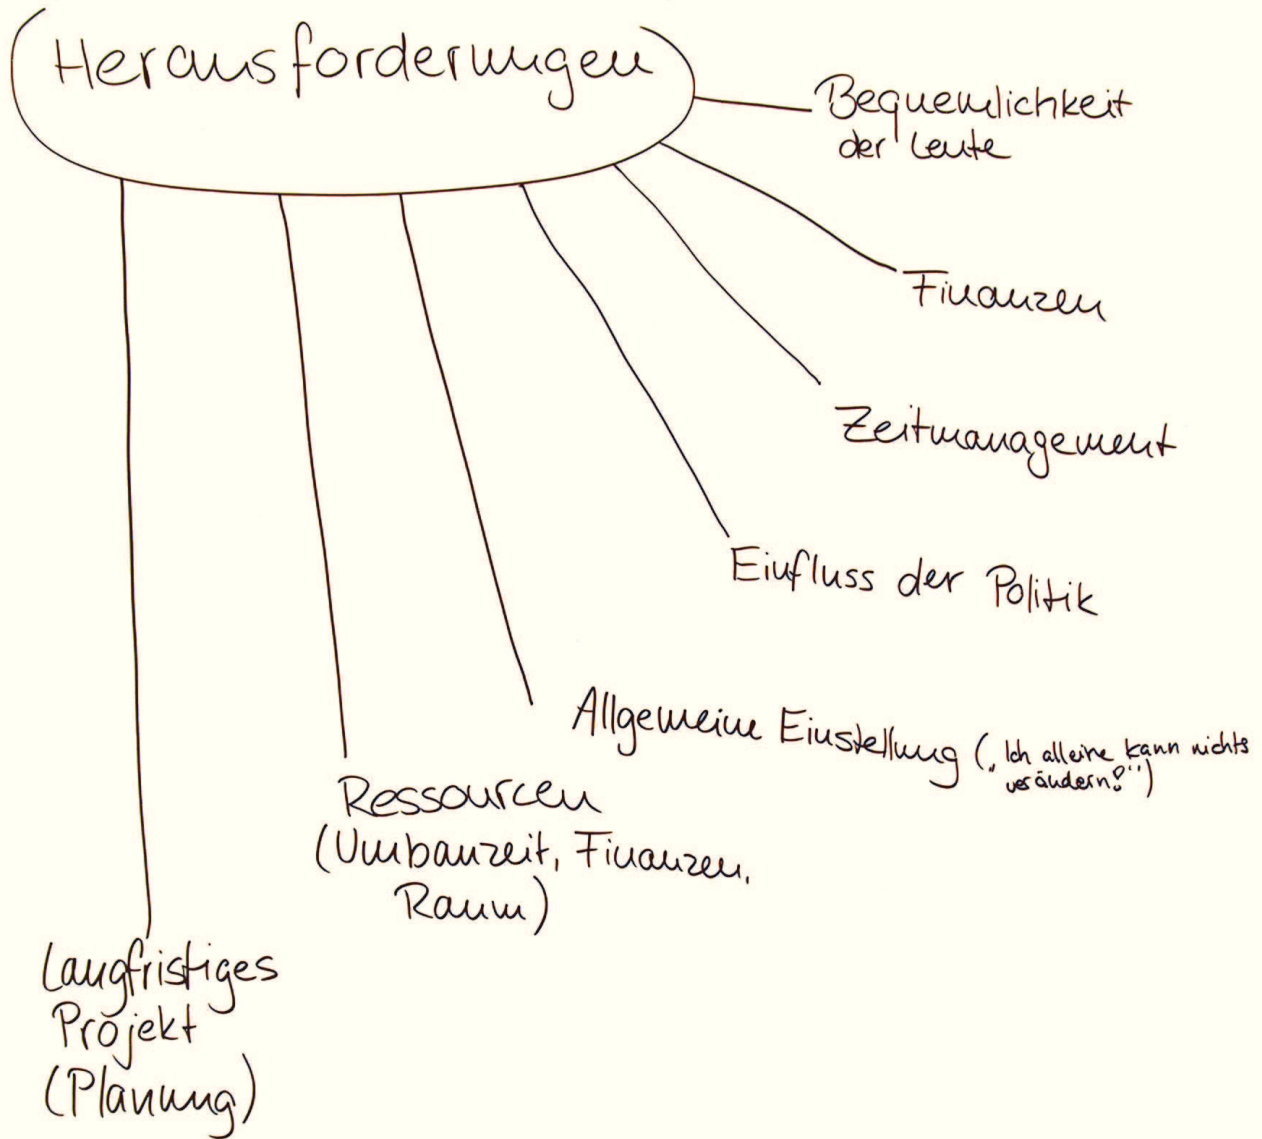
Herausforderungen

Bequemlichkeit der Leute

Finanzen

Zeitmanagement

Einfluss der Politik

Allgemeine Einstellung („Ich alleine kann nichts verändern!")

Ressourcen (Umbauzeit, Finanzen, Raum)

Langfristiges Projekt (Planung)